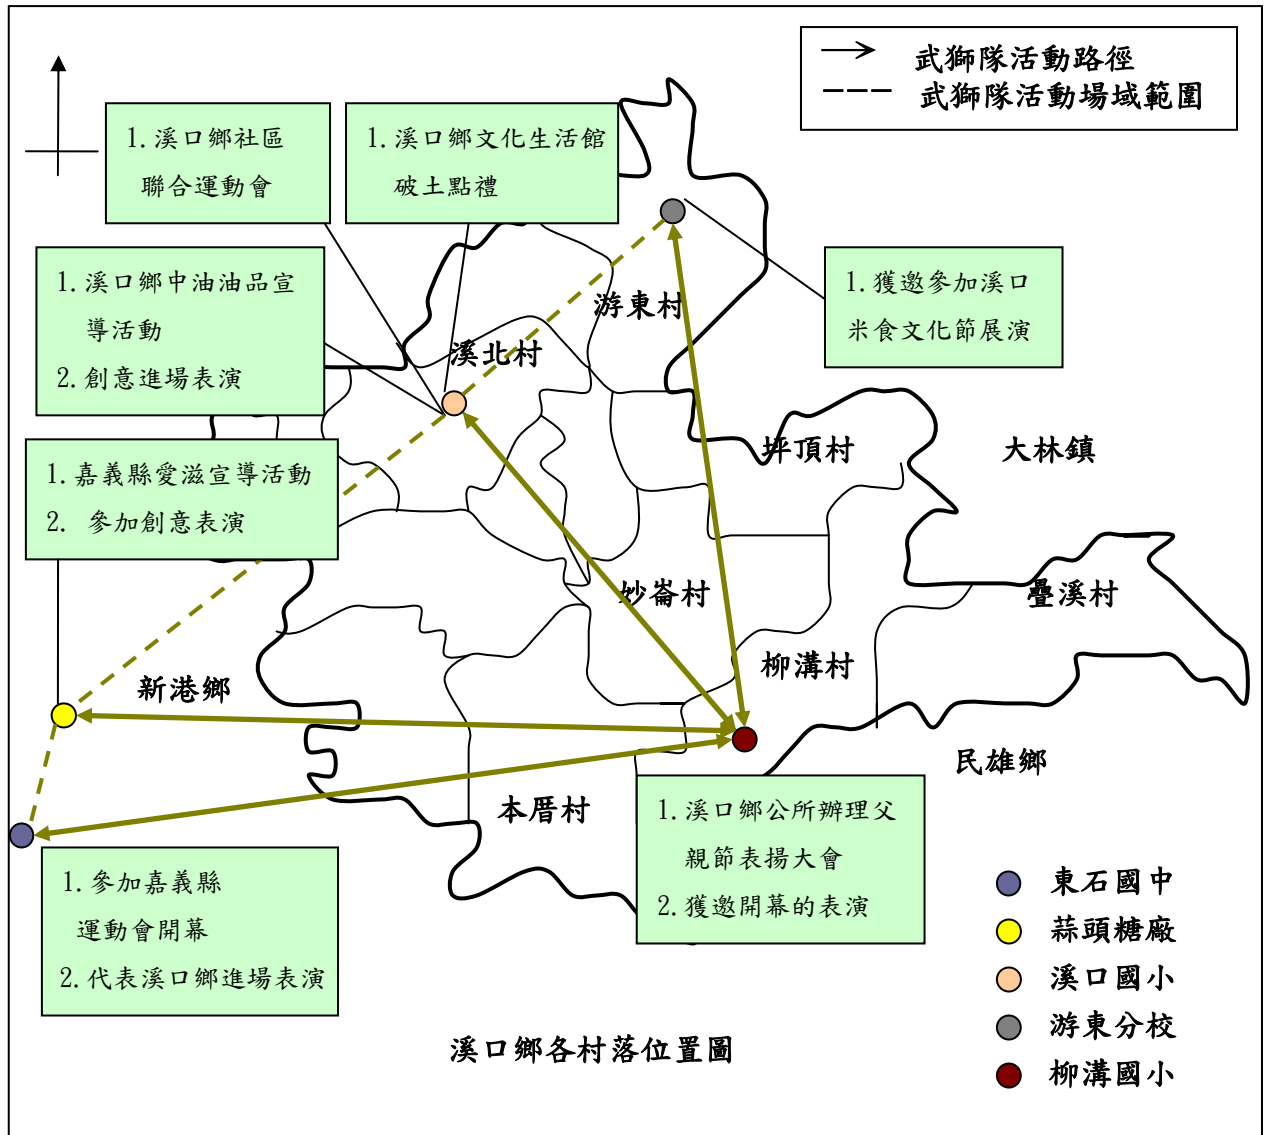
→ 武獅隊活動路徑
--- 武獅隊活動場域範圍

1. 溪口鄉社區聯合運動會

1. 溪口鄉文化生活館破土點禮

1. 溪口鄉中油油品宣導活動
2. 創意進場表演

1. 獲邀參加溪口米食文化節展演

1. 嘉義縣愛滋宣導活動
2. 參加創意表演

游東村
溪北村
坪頂村
大林鎮
妙崙村
疊溪村
柳溝村
新港鄉
民雄鄉
本厝村

1. 溪口鄉公所辦理父親節表揚大會
2. 獲邀開幕的表演

1. 參加嘉義縣運動會開幕
2. 代表溪口鄉進場表演

東石國中
蒜頭糖廠
溪口國小
游東分校
柳溝國小

溪口鄉各村落位置圖